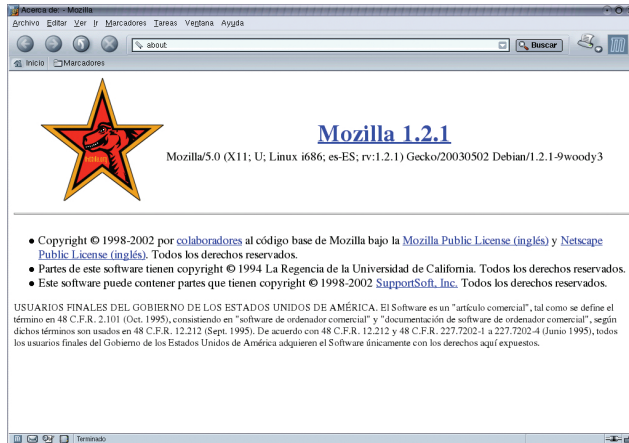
Acerca de: - Mozilla

Archivo Editar Ver Ir Marcadores Tareas Ventana Ayuda

about:

Buscar

Inicio Marcadores

Mozilla 1.2.1

Mozilla/5.0 (X11; U; Linux i686; es-ES; rv:1.2.1) Gecko/20030502 Debian/1.2.1-9woody3

• Copyright © 1998-2002 por colaboradores al código base de Mozilla bajo la Mozilla Public License (inglés) y Netscape Public License (inglés). Todos los derechos reservados.
• Partes de este software tienen copyright © 1994 La Regencia de la Universidad de California. Todos los derechos reservados.
• Este software puede contener partes que tienen copyright © 1998-2002 SupportSoft, Inc. Todos los derechos reservados.

USUARIOS FINALES DEL GOBIERNO DE LOS ESTADOS UNIDOS DE AMÉRICA. El Software es un "artículo comercial", tal como se define el término en 48 C.F.R. 2.101 (Oct. 1995), consistiendo en "software de ordenador comercial" y "documentación de software de ordenador comercial", según dichos términos son usados en 48 C.F.R. 12.212 (Sept. 1995). De acuerdo con 48 C.F.R. 12.212 y 48 C.F.R. 227.7202-1 a 227.7202-4 (Junio 1995), todos los usuarios finales del Gobierno de los Estados Unidos de América adquieren el Software únicamente con los derechos aquí expuestos.

Terminado